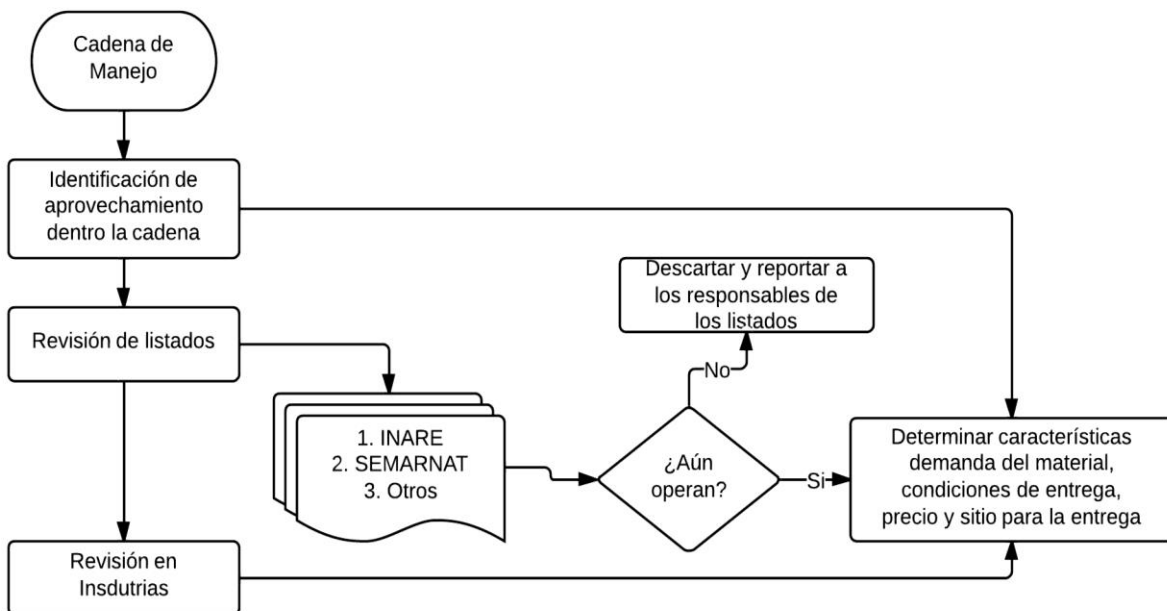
Cadena de Manejo

Identificación de aprovechamiento dentro la cadena

Revisión de listados

1. INARE
2. SEMARNAT
3. Otros

¿Aún operan?

No

Descartar y reportar a los responsables de los listados

Si

Determinar características demanda del material, condiciones de entrega, precio y sitio para la entrega

Revisión en Insdutrias